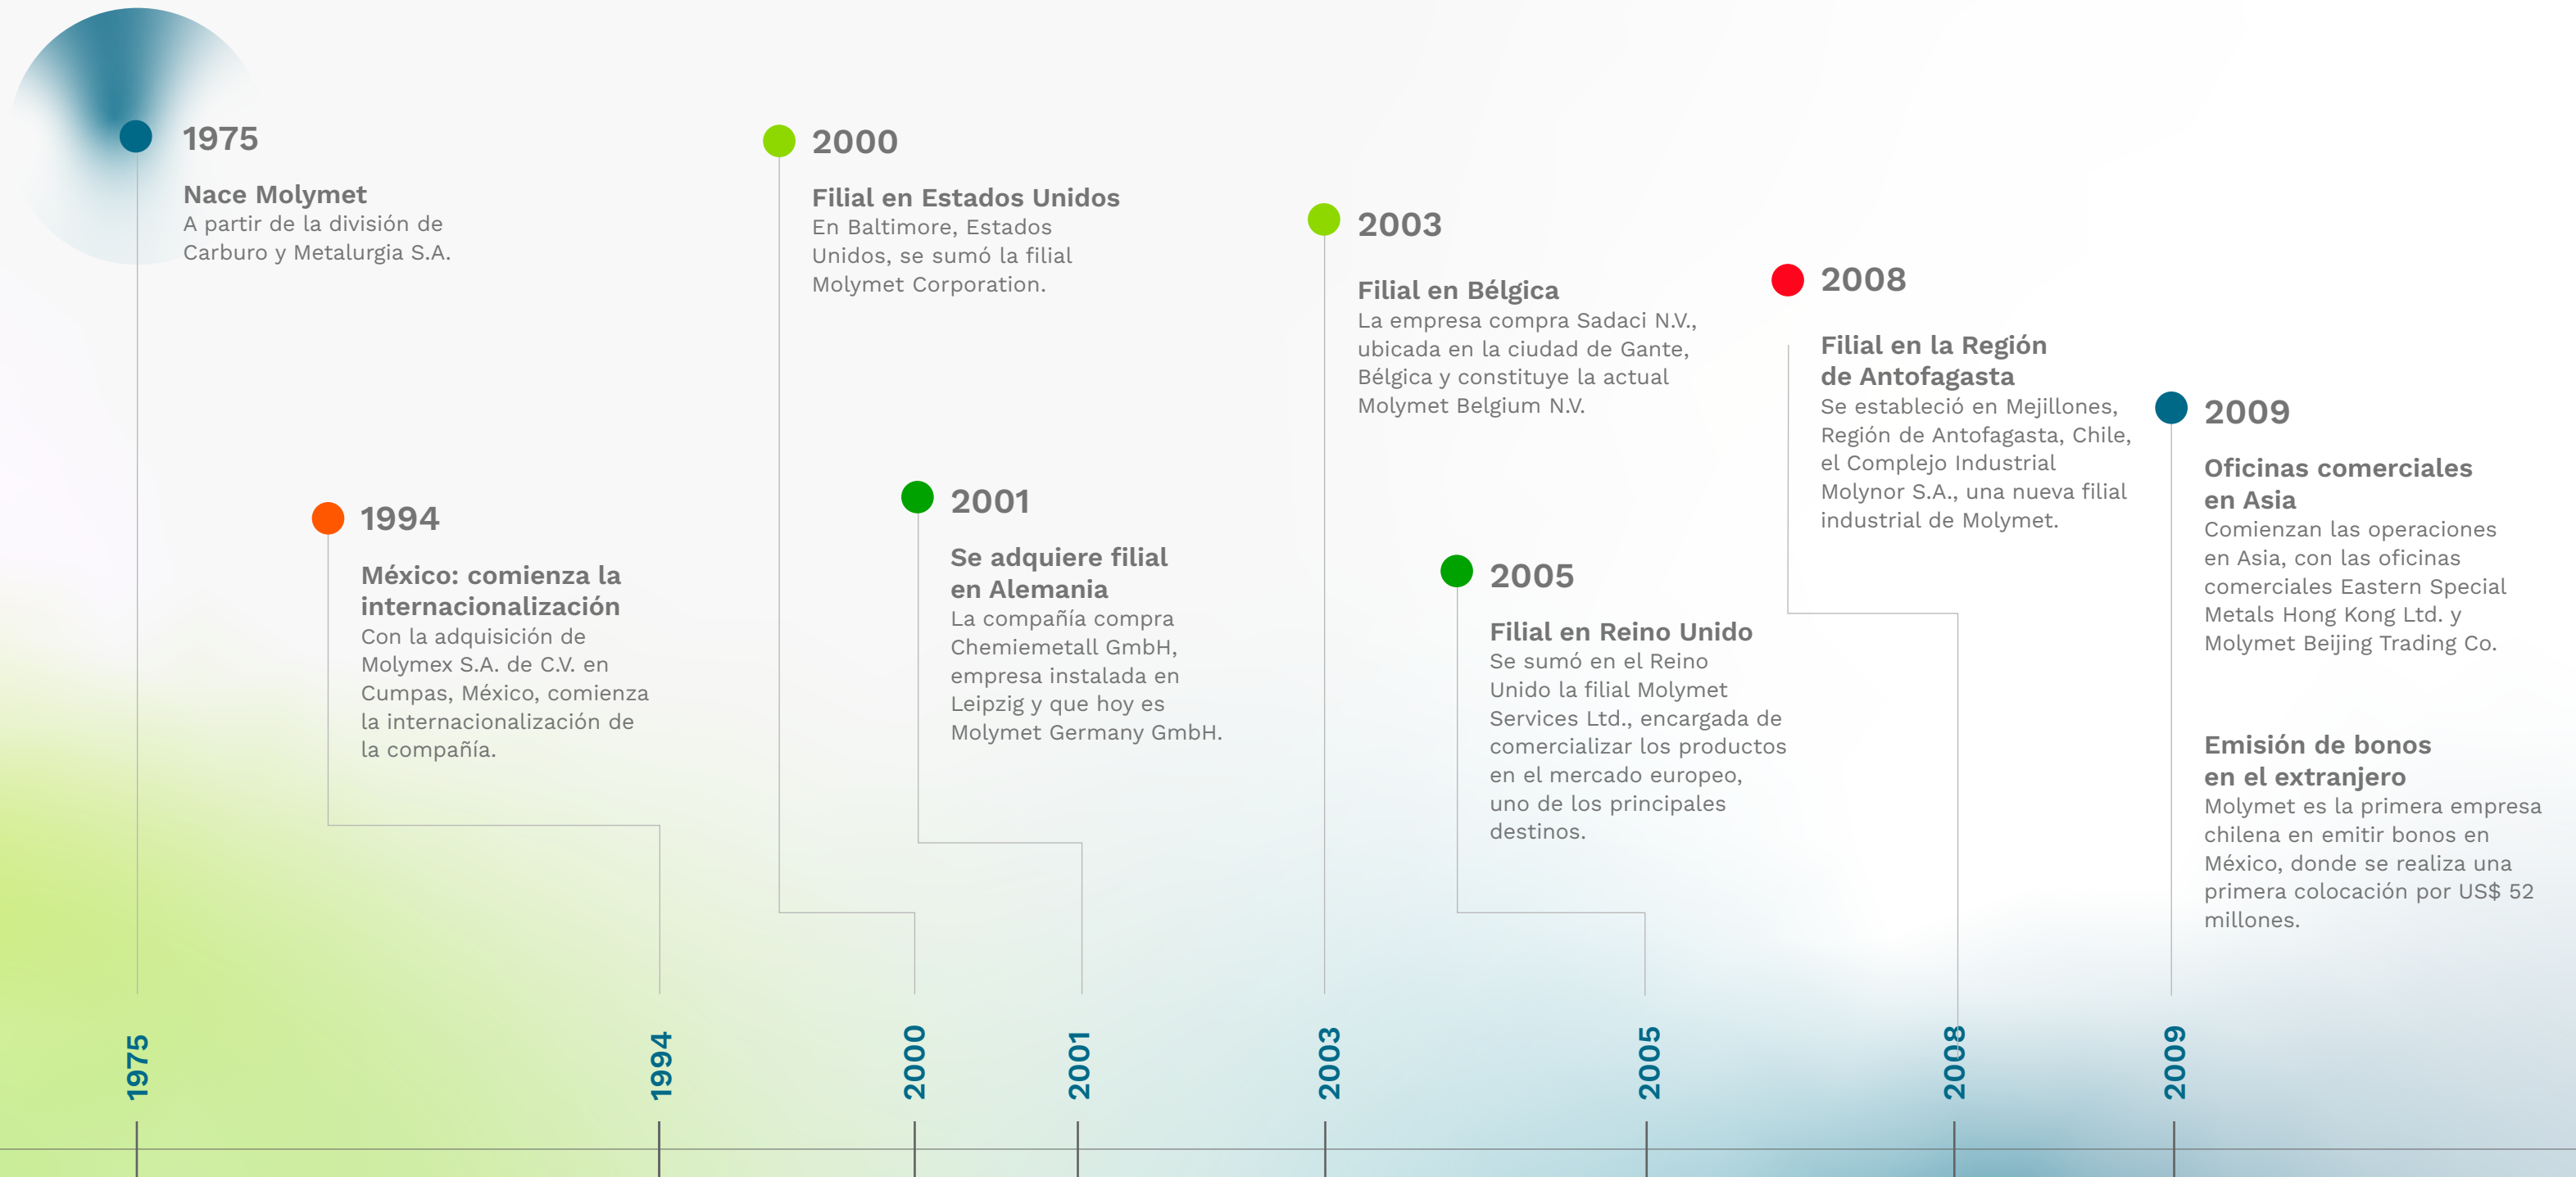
1975

Nace Molymet
A partir de la división de Carburo y Metalurgia S.A.

1994

México: comienza la internacionalización
Con la adquisición de Molymex S.A. de C.V. en Cumpas, México, comienza la internacionalización de la compañía.

2000

Filial en Estados Unidos
En Baltimore, Estados Unidos, se sumó la filial Molymet Corporation.

2001

Se adquiere filial en Alemania
La compañía compra Chemiemetall GmbH, empresa instalada en Leipzig y que hoy es Molymet Germany GmbH.

2003

Filial en Bélgica
La empresa compra Sadaci N.V., ubicada en la ciudad de Gante, Bélgica y constituye la actual Molymet Belgium N.V.

2005

Filial en Reino Unido
Se sumó en el Reino Unido la filial Molymet Services Ltd., encargada de comercializar los productos en el mercado europeo, uno de los principales destinos.

2008

Filial en la Región de Antofagasta
Se estableció en Mejillones, Región de Antofagasta, Chile, el Complejo Industrial Molynor S.A., una nueva filial industrial de Molymet.

2009

Oficinas comerciales en Asia
Comienzan las operaciones en Asia, con las oficinas comerciales Eastern Special Metals Hong Kong Ltd. y Molymet Beijing Trading Co.

Emisión de bonos en el extranjero
Molymet es la primera empresa chilena en emitir bonos en México, donde se realiza una primera colocación por US$ 52 millones.

1975
1994
2000
2001
2003
2005
2008
2009